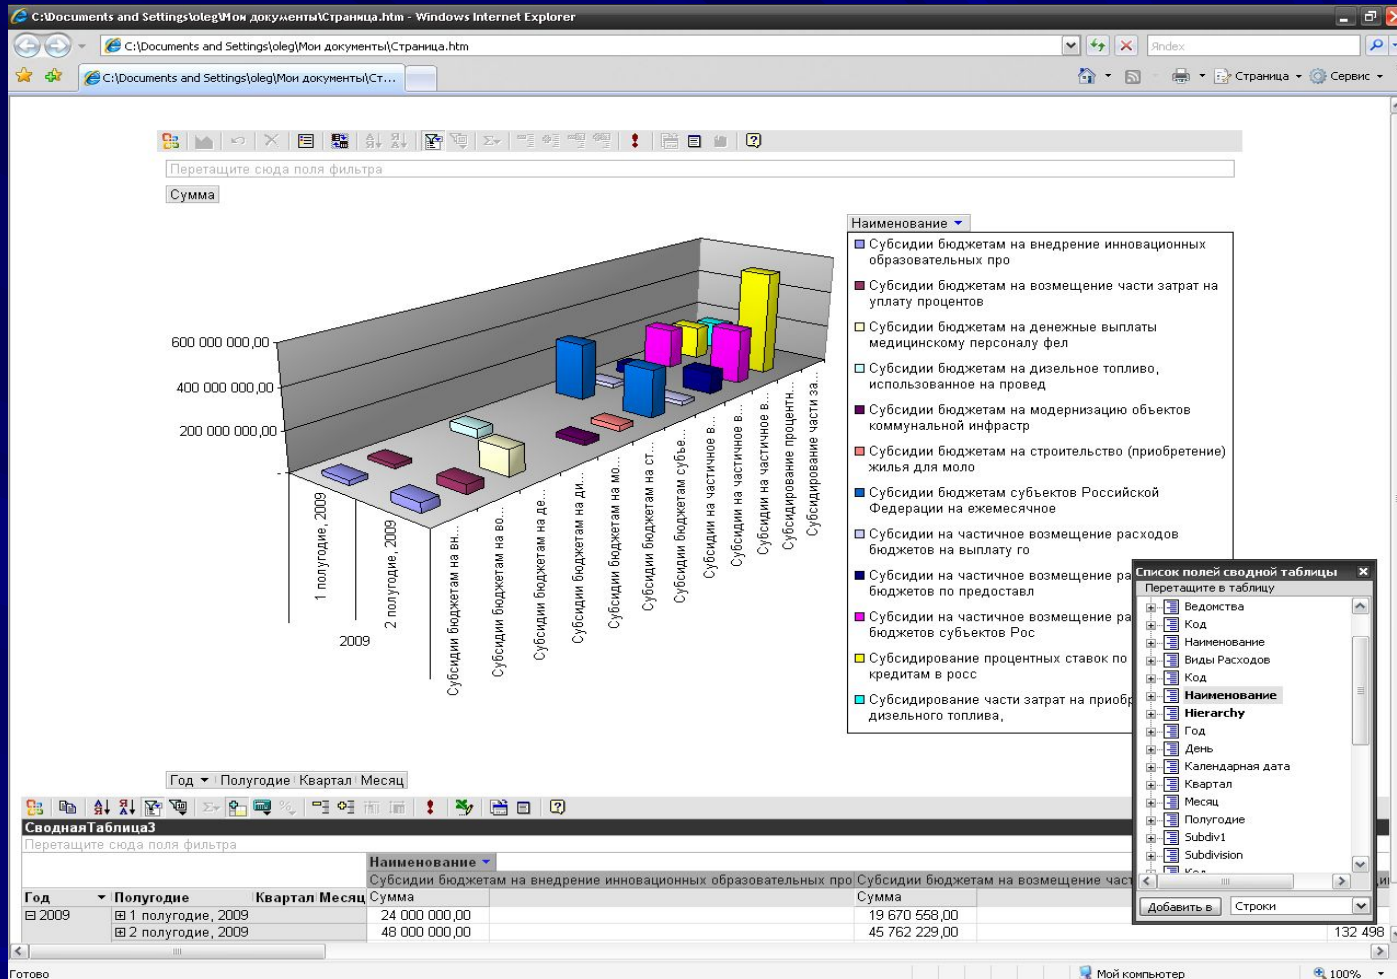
C:\Documents and Settings\oleg\Мои документы\Страница.htm - Windows Internet Explorer

C:\Documents and Settings\oleg\Мои документы\Страница.htm

Яndex

C:\Documents and Settings\oleg\Мои документы\Ст...

Страница • Сервис •

Перетащите сюда поля фильтра

Сумма

600 000 000,00
400 000 000,00
200 000 000,00
-

1 полугодие, 2009
2 полугодие, 2009
2009

Субсидии бюджетам на вн...
Субсидии бюджетам на во...
Субсидии бюджетам на де...
Субсидии бюджетам на ди...
Субсидии бюджетам на мо...
Субсидии бюджетам на ст...
Субсидии бюджетам субъе...
Субсидии на частичное в...
Субсидии на частичное в...
Субсидии на частичное в...
Субсидирование процентн...
Субсидирование части за...

Наименование

Субсидии бюджетам на внедрение инновационных образовательных про
Субсидии бюджетам на возмещение части затрат на уплату процентов
Субсидии бюджетам на денежные выплаты медицинскому персоналу фел
Субсидии бюджетам на дизельное топливо, использованное на провед
Субсидии бюджетам на модернизацию объектов коммунальной инфрастр
Субсидии бюджетам на строительство (приобретение) жилья для моло
Субсидии бюджетам субъектов Российской Федерации на ежемесячное
Субсидии на частичное возмещение расходов бюджетов на выплату го
Субсидии на частичное возмещение ра бюджетов по предоставл
Субсидии на частичное возмещение ра бюджетов субъектов Рос
Субсидирование процентных ставок по кредитам в росс
Субсидирование части затрат на приобр дизельного топлива,

Список полей сводной таблицы
Перетащите в таблицу
Ведомства
Код
Наименование
Виды Расходов
Код
Наименование
Hierarchy
Год
День
Календарная дата
Квартал
Месяц
Полугодие
Subdiv1
Subdivision
Код

Добавить в | Строки

Год | Полугодие | Квартал | Месяц

СводнаяТаблица3
Перетащите сюда поля фильтра

| Год | Полугодие | Квартал | Месяц | Наименование | | |
|---|---|---|---|---|---|---|
| | | | | Субсидии бюджетам на внедрение инновационных образовательных про | Субсидии бюджетам на возмещение част | |
| | | | | Сумма | Сумма | |
| ⊟ 2009 | ⊞ 1 полугодие, 2009 | | | 24 000 000,00 | 19 670 558,00 | |
| | ⊞ 2 полугодие, 2009 | | | 48 000 000,00 | 45 762 229,00 | 132 498 |

Готово
Мой компьютер
100%